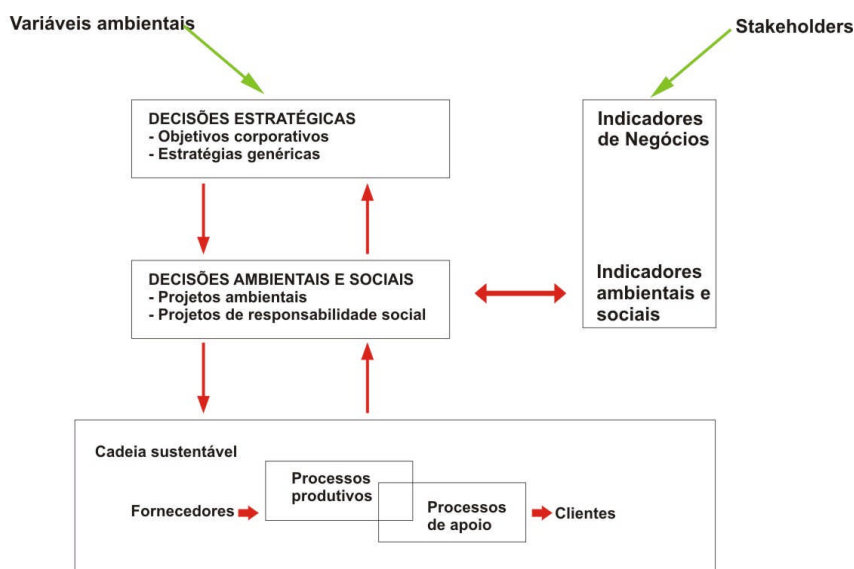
Variáveis ambientais

Stakeholders

DECISÕES ESTRATÉGICAS
- Objetivos corporativos
- Estratégias genéricas

Indicadores de Negócios

DECISÕES AMBIENTAIS E SOCIAIS
- Projetos ambientais
- Projetos de responsabilidade social

Indicadores ambientais e sociais

Cadeia sustentável

Fornecedores

Processos produtivos

Processos de apoio

Clientes